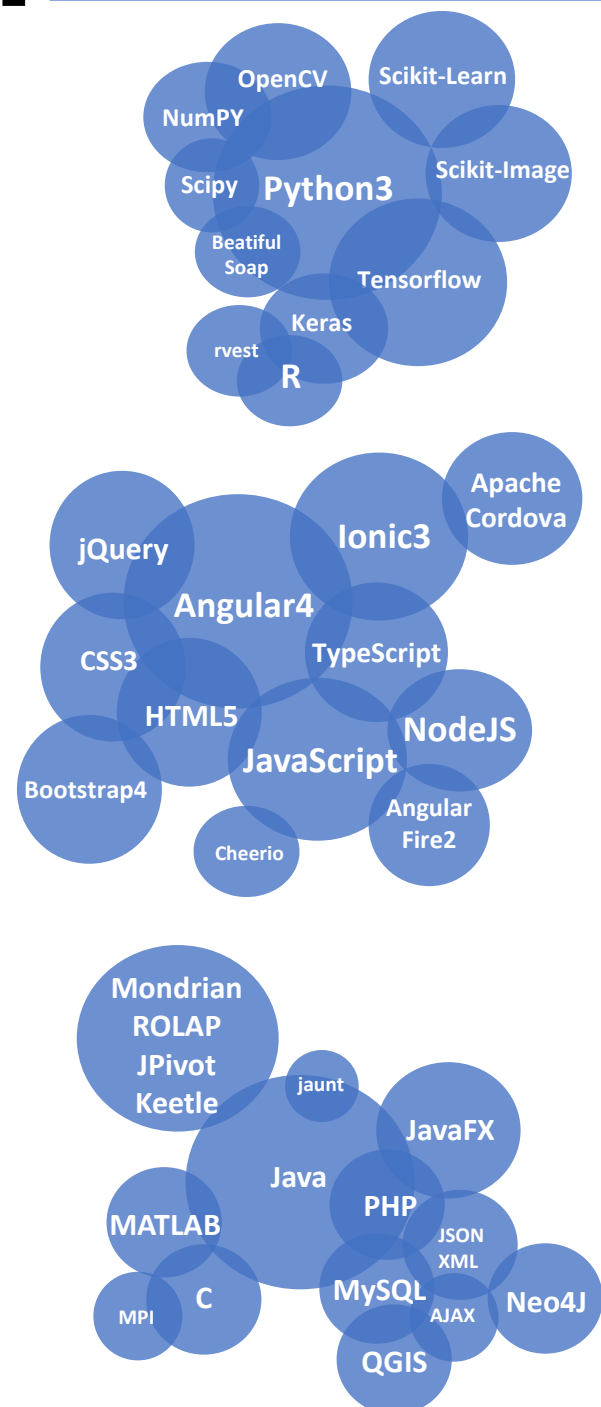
OpenCV
Scikit-Learn
NumPY
Scipy
Python3
Scikit-Image
Beatiful Soap
Tensorflow
Keras
rvest
R

Apache Cordova
jQuery
Ionic3
Angular4
CSS3
TypeScript
HTML5
NodeJS
JavaScript
Bootstrap4
Angular Fire2
Cheerio

Mondrian ROLAP JPivot Keetle
jaunt
JavaFX
Java
MATLAB
PHP
JSON XML
MySQL
C
MPI
AJAX
Neo4J
QGIS